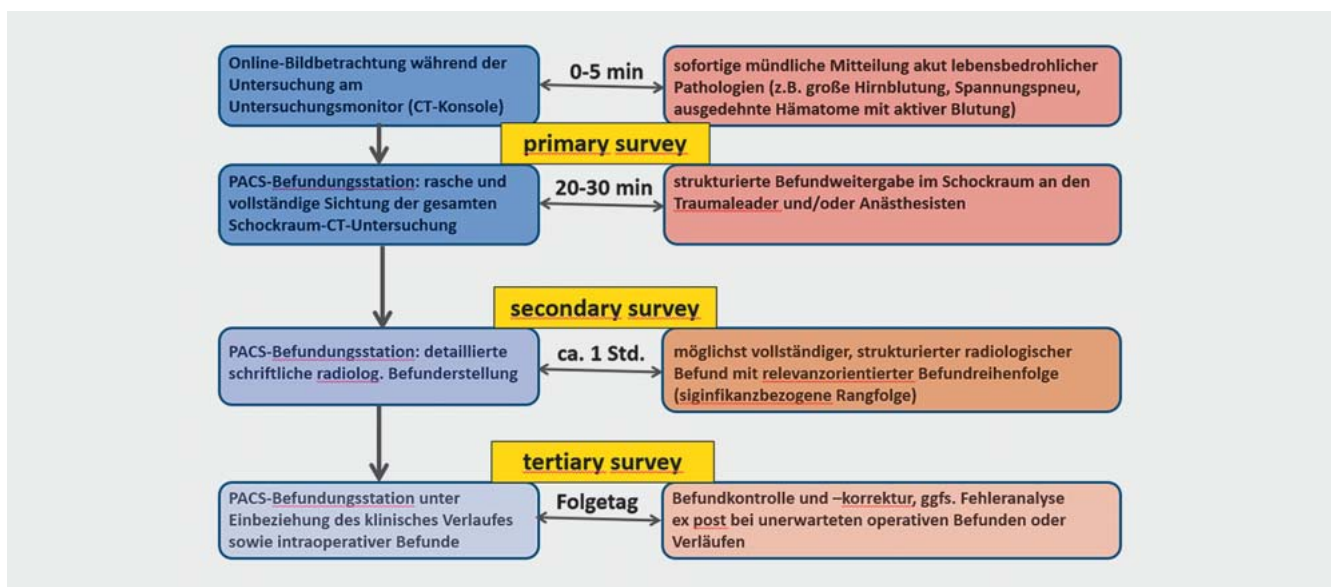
Online-Bildbetrachtung während der Untersuchung am Untersuchungsmonitor (CT-Konsole)

0-5 min

sofortige mündliche Mitteilung akut lebensbedrohlicher Pathologien (z.B. große Hirnblutung, Spannungspneu, ausgedehnte Hämatome mit aktiver Blutung)

primary survey

PACS-Befundungsstation: rasche und vollständige Sichtung der gesamten Schockraum-CT-Untersuchung

20-30 min

strukturierte Befundweitergabe im Schockraum an den Traumaleader und/oder Anästhesisten

secondary survey

PACS-Befundungsstation: detaillierte schriftliche radiolog. Befunderstellung

ca. 1 Std.

möglichst vollständiger, strukturierter radiologischer Befund mit relevanzorientierter Befundreihenfolge (siginfikanzbezogene Rangfolge)

tertiary survey

PACS-Befundungsstation unter Einbeziehung des klinisches Verlaufes sowie intraoperativer Befunde

Folgetag

Befundkontrolle und –korrektur, ggfs. Fehleranalyse ex post bei unerwarteten operativen Befunden oder Verläufen